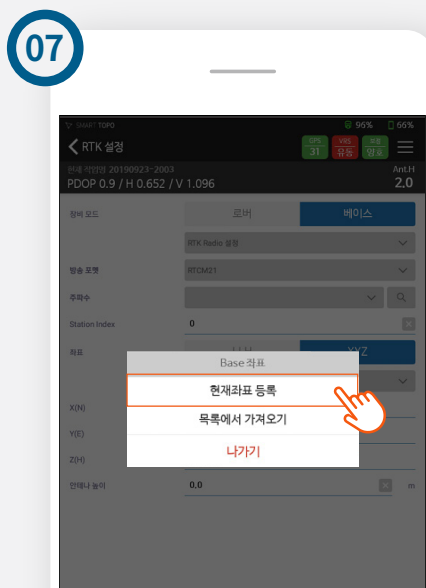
07

SMART TOPO 96% 66%

RTK 설정

GPS 31 VRS 유동 모뎀 양호

현재 작업명 20190923-2003
PDOP 0.9 / H 0.652 / V 1.096

Ant.H
2.0

장비 모드 로버 베이스

RTK Radio 설정

방송 포맷 RTCM21

주파수

Station Index 0

좌표 XYZ

Base 좌표

현재좌표 등록

목록에서 가져오기

나가기

X(N)

Y(E)

Z(H)

안테나 높이 0.0 m